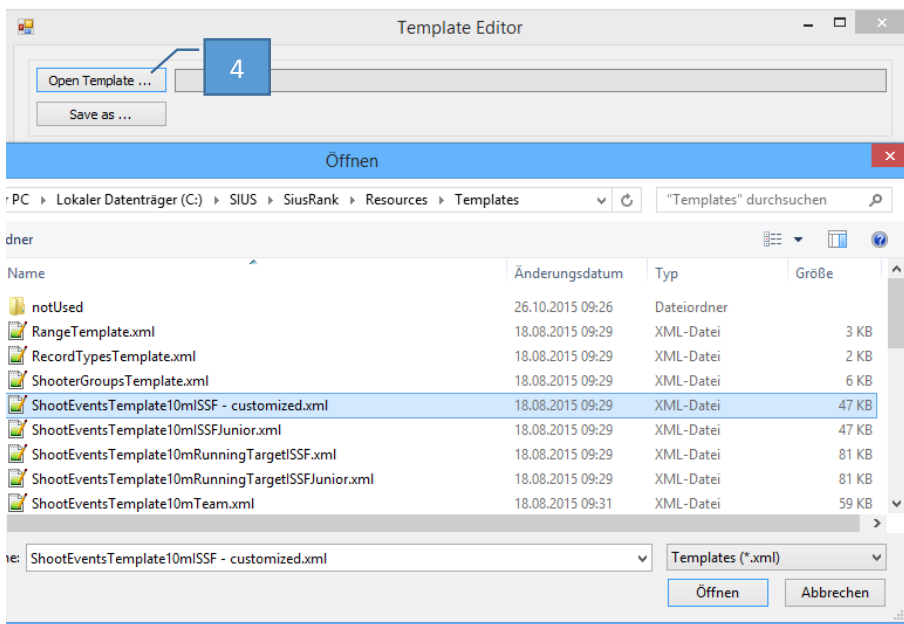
Template Editor

Open Template ...

4

Save as ...

Öffnen

r PC ▸ Lokaler Datenträger (C:) ▸ SIUS ▸ SiusRank ▸ Resources ▸ Templates

"Templates" durchsuchen

dner

| Name | Änderungsdatum | Typ | Größe |
|---|---|---|---|
| notUsed | 26.10.2015 09:26 | Dateiordner | |
| RangeTemplate.xml | 18.08.2015 09:29 | XML-Datei | 3 KB |
| RecordTypesTemplate.xml | 18.08.2015 09:29 | XML-Datei | 2 KB |
| ShooterGroupsTemplate.xml | 18.08.2015 09:29 | XML-Datei | 6 KB |
| ShootEventsTemplate10mISSF - customized.xml | 18.08.2015 09:29 | XML-Datei | 47 KB |
| ShootEventsTemplate10mISSFJunior.xml | 18.08.2015 09:29 | XML-Datei | 47 KB |
| ShootEventsTemplate10mRunningTargetISSF.xml | 18.08.2015 09:29 | XML-Datei | 81 KB |
| ShootEventsTemplate10mRunningTargetISSFJunior.xml | 18.08.2015 09:29 | XML-Datei | 81 KB |
| ShootEventsTemplate10mTeam.xml | 18.08.2015 09:31 | XML-Datei | 59 KB |

ne: ShootEventsTemplate10mISSF - customized.xml

Templates (*.xml)

Öffnen

Abbrechen